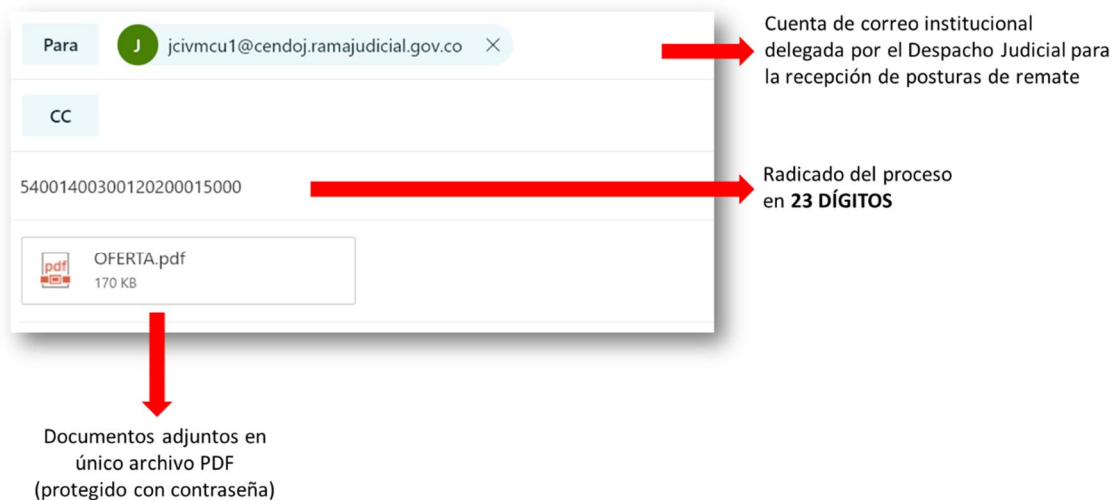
Para J jcivmcu1@cendoj.ramajudicial.gov.co ×

CC

54001400300120200015000

pdf OFERTA.pdf
170 KB

Cuenta de correo institucional delegada por el Despacho Judicial para la recepción de posturas de remate

Radicado del proceso en **23 DÍGITOS**

Documentos adjuntos en único archivo PDF (protegido con contraseña)